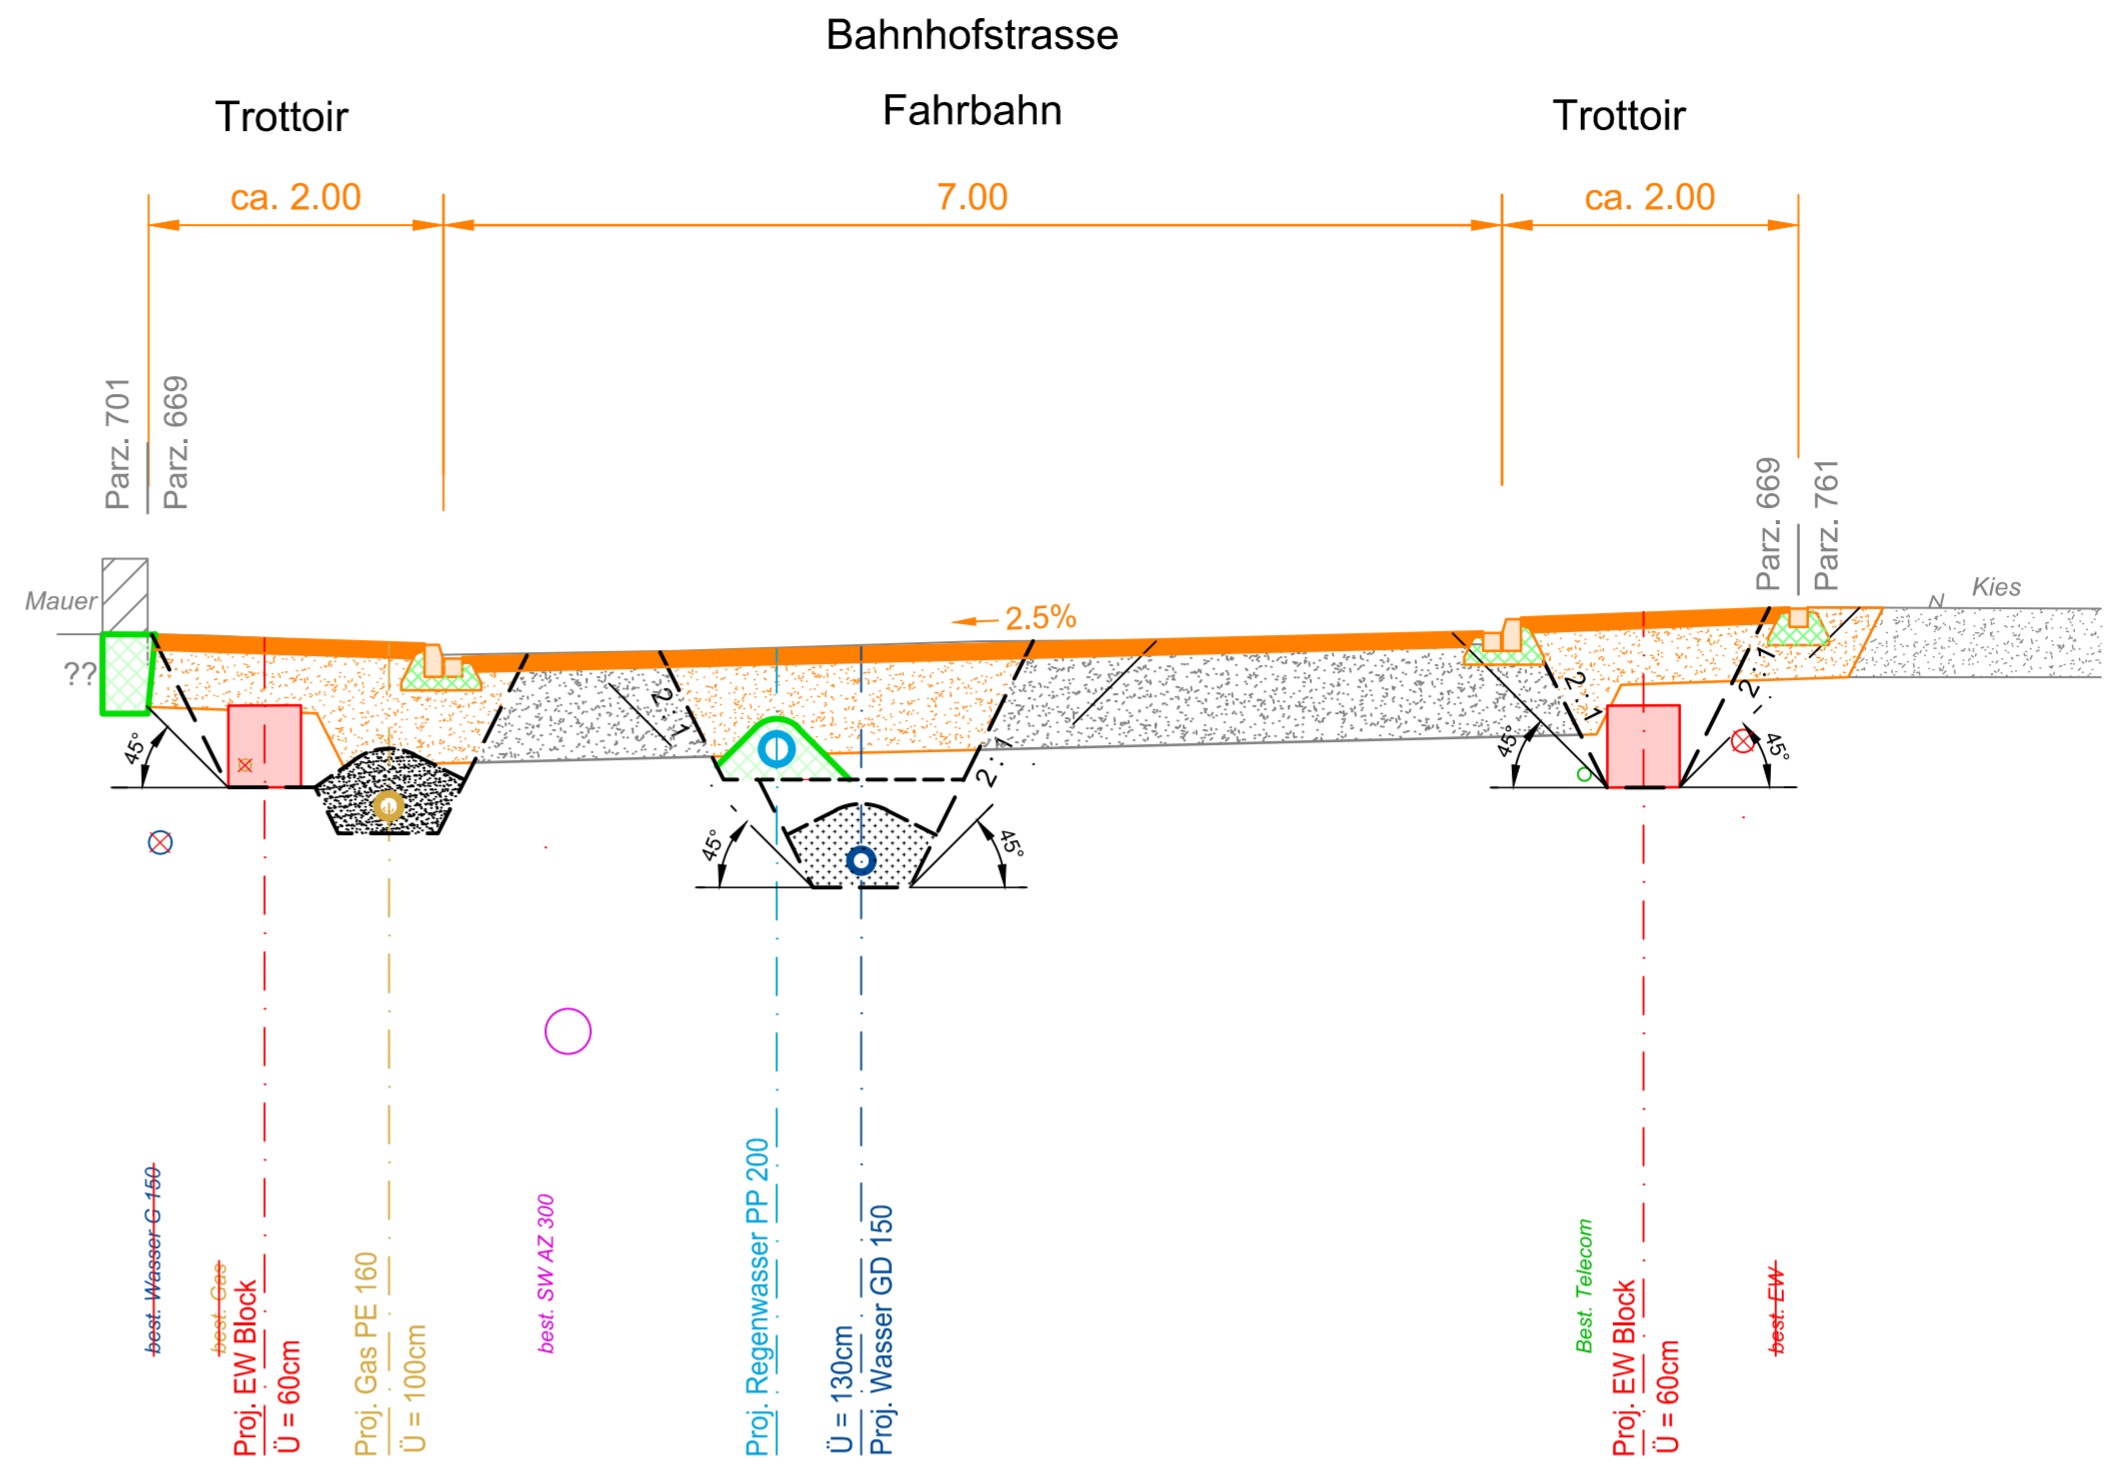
Bahnhofstrasse

Trottoir

Fahrbahn

Trottoir

ca. 2.00

7.00

ca. 2.00

Parz. 701

Parz. 669

Parz. 669

Parz. 761

Mauer

??

Kies

2.5%

2:1

2:1

2:1

2:1

2:1

45°

45°

45°

45°

45°

best. Wasser G 150

best. Gas

Proj. EW Block
Ü = 60cm

Proj. Gas PE 160
Ü = 100cm

best. SW AZ 300

Proj. Regenwasser PP 200

Ü = 130cm
Proj. Wasser GD 150

Best. Telecom

Proj. EW Block
Ü = 60cm

best. EW